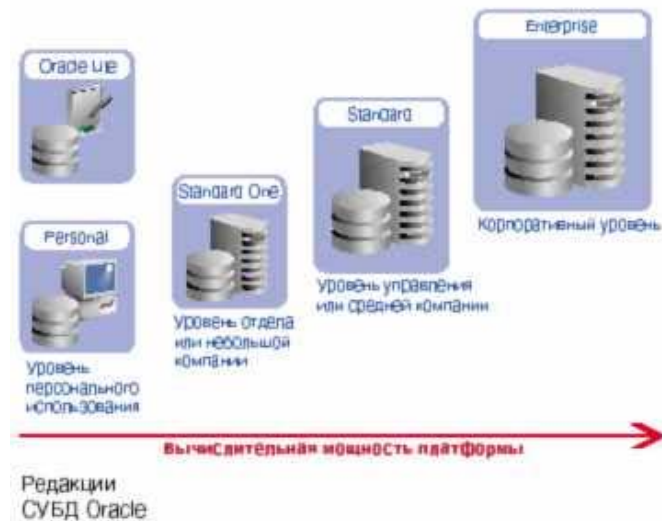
Oracle Lite

Personal

Уровень персонального использования

Standard One

Уровень отдела или небольшой компании

Standard

Уровень управления или средней компании

Enterprise

Корпоративный уровень

Вычислительная мощность платформы

Редакции СУБД Oracle